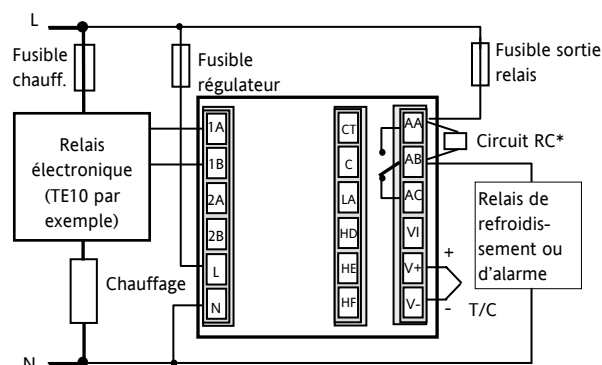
L

Fusible chauff.

Fusible régulateur

Fusible sortie relais

Relais électronique (TE10 par exemple)

1A
1B
2A
2B
L
N

CT
C
LA
HD
HE
HF

AA
AB
AC
VI
V+
V-

Circuit RC*

Relais de refroidis-sement ou d'alarme

+
-
T/C

Chauffage

N